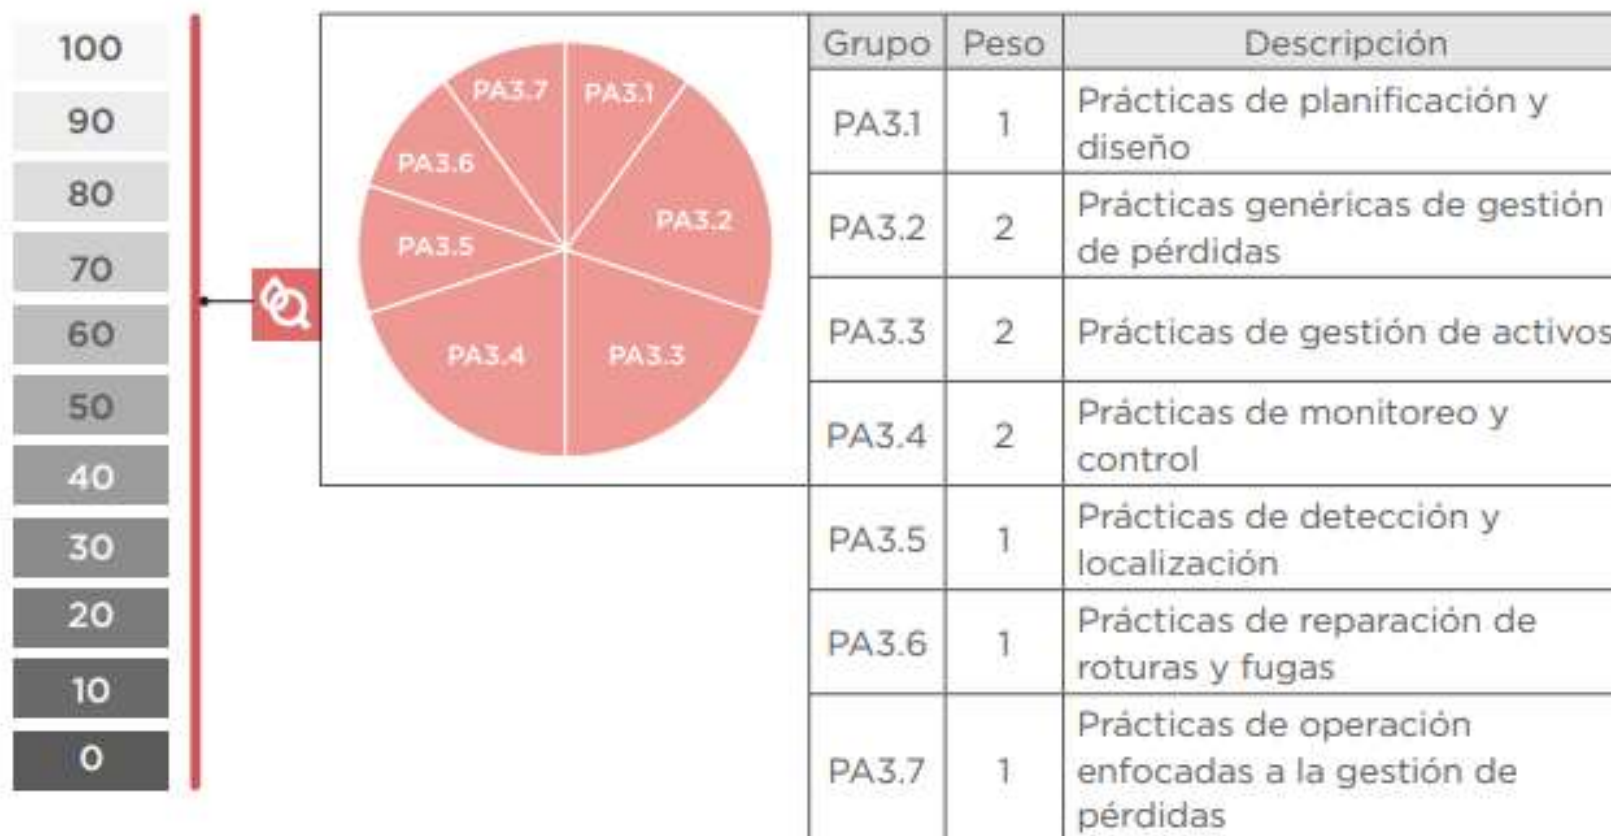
100
90
80
70
60
50
40
30
20
10
0

PA3.7
PA3.1
PA3.6
PA3.2
PA3.5
PA3.4
PA3.3

| Grupo | Peso | Descripción |
|---|---|---|
| PA3.1 | 1 | Prácticas de planificación y diseño |
| PA3.2 | 2 | Prácticas genéricas de gestión de pérdidas |
| PA3.3 | 2 | Prácticas de gestión de activos |
| PA3.4 | 2 | Prácticas de monitoreo y control |
| PA3.5 | 1 | Prácticas de detección y localización |
| PA3.6 | 1 | Prácticas de reparación de roturas y fugas |
| PA3.7 | 1 | Prácticas de operación enfocadas a la gestión de pérdidas |